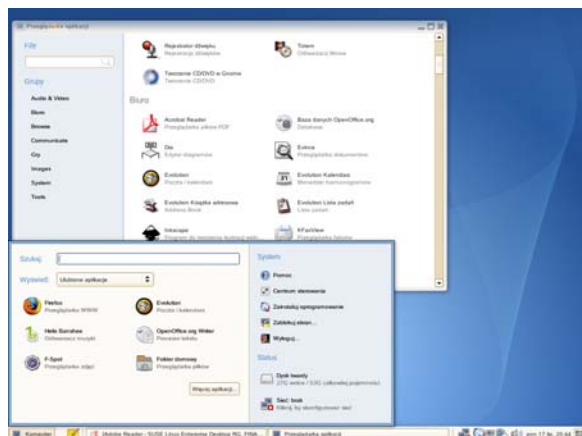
Przeglądarka aplikacji

Filtr

Grupy

Audio & Video

Biuro

Browse

Communicate

Gry

Images

System

Tools

Rejestrator dźwięku
Rejestruje dźwięki

Totem
Odtwarzacz filmów

Tworzenie CD/DVD w Gnome
Tworzenie CD/DVD

Biuro

Acrobat Reader
Przeglądarka plików PDF

Baza danych OpenOffice.org
Dokument

Dia
Edytor diagramów

Evince
Przeglądarka dokumentów

Evolution
Poczta i kalendarz

Evolution Kalendarz
Menedżer harmonogramów

Evolution Książka adresowa
Address Book

Evolution Lista zadań
Lista zadań

Inkscape
Program do rysowania ilustracji wektorowych

KFaxView
Przeglądarka faksów

Szukaj:

Wyświetl: Ulubione aplikacje

Firefox
Przeglądarka WWW

Evolution
Poczta i kalendarz

Helix Banshee
Odtwarzacz muzyki

OpenOffice.org Writer
Procesor tekstu

F-Spot
Przeglądarka zdjęć

Folder domowy
Przeglądarka plików

Więcej aplikacji...

System

Pomoc

Centrum sterowania

Zainstaluj oprogramowanie

Zablokuj ekran...

Wyloguj...

Status

Dysk twardy
27G wolne / 53G (całkowita pojemność)

Sieć: brak
Kliknij, by skonfigurować sieć

Komputer

Ulubione Reader - SUSE Linux Enterprise Desktop 10, FINA...

Przeglądarka aplikacji

pon 17 lip, 20:44